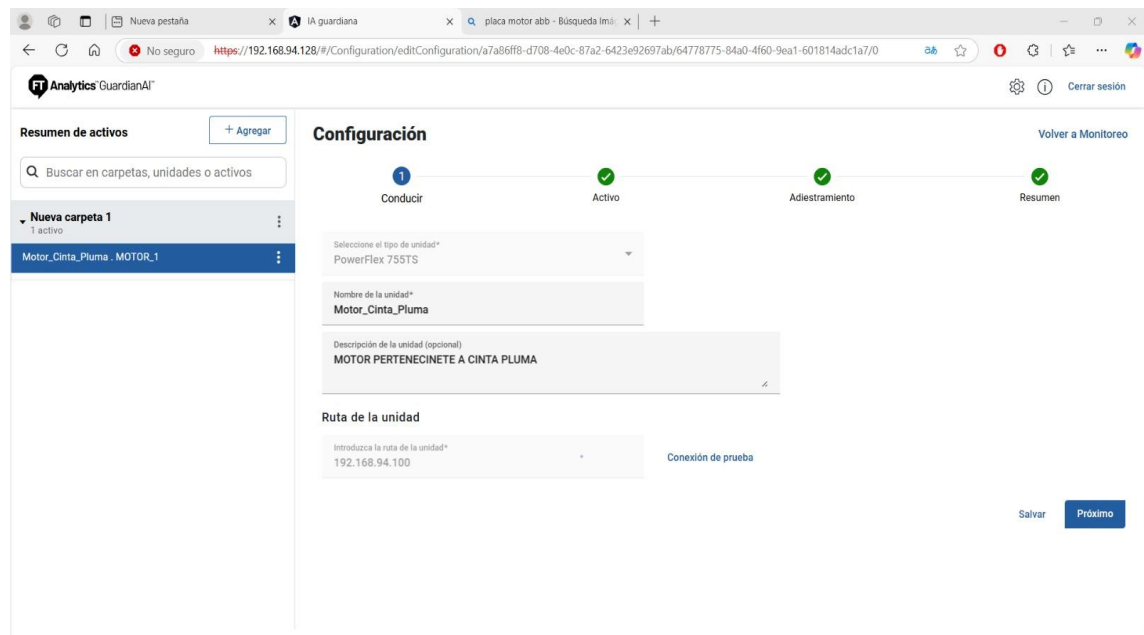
Nueva pestaña
IA guardiana
placa motor abb - Búsqueda Imá
No seguro https://192.168.94.128/#/Configuration/editConfiguration/a7a86ff8-d708-4e0c-87a2-6423e92697ab/64778775-84a0-4f60-9ea1-601814adc1a7/0

FT Analytics GuardianAI
Cerrar sesión

Resumen de activos
+ Agregar
Buscar en carpetas, unidades o activos
Nueva carpeta 1
1 activo
Motor_Cinta_Pluma . MOTOR_1

Configuración
Volver a Monitoreo

1 Conducir
Activo
Adiestramiento
Resumen

Seleccione el tipo de unidad*
PowerFlex 755TS

Nombre de la unidad*
Motor_Cinta_Pluma

Descripción de la unidad (opcional)
MOTOR PERTENECINETE A CINTA PLUMA

Ruta de la unidad

Introduzca la ruta de la unidad*
192.168.94.100
Conexión de prueba

Salvar
Próximo